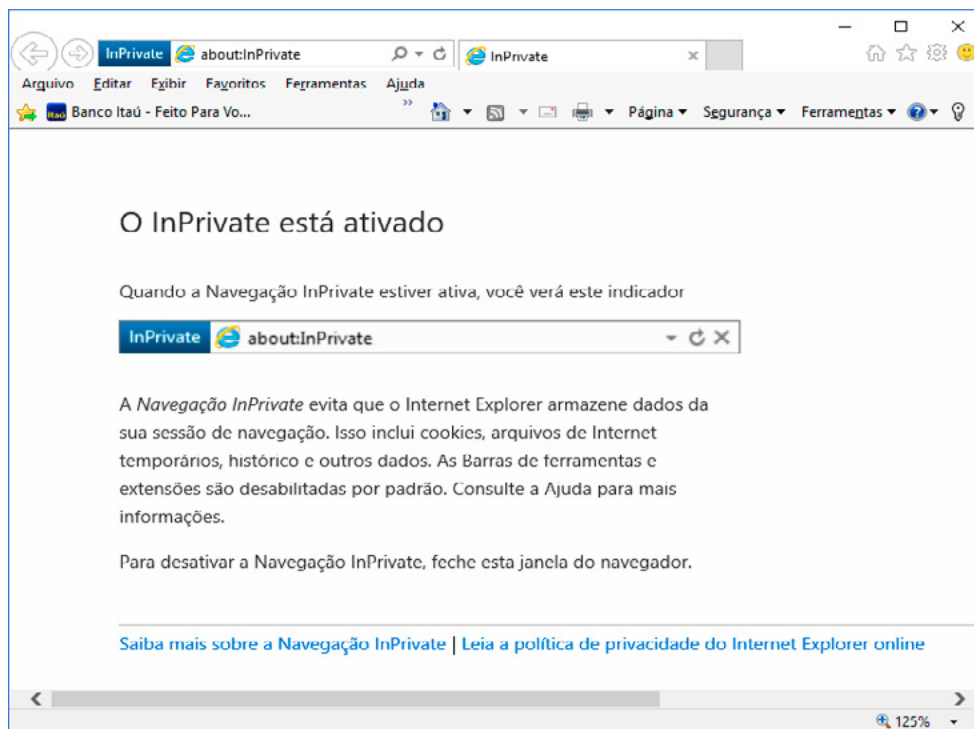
InPrivate about:InPrivate
InPrivate

Arquivo Editar Exibir Favoritos Ferramentas Ajuda

Banco Itaú - Feito Para Vo...

Página ▾ Segurança ▾ Ferramentas ▾

O InPrivate está ativado

Quando a Navegação InPrivate estiver ativa, você verá este indicador

InPrivate about:InPrivate

A *Navegação InPrivate* evita que o Internet Explorer armazene dados da sua sessão de navegação. Isso inclui cookies, arquivos de Internet temporários, histórico e outros dados. As Barras de ferramentas e extensões são desabilitadas por padrão. Consulte a Ajuda para mais informações.

Para desativar a Navegação InPrivate, feche esta janela do navegador.

Saiba mais sobre a Navegação InPrivate | Leia a política de privacidade do Internet Explorer online

125%